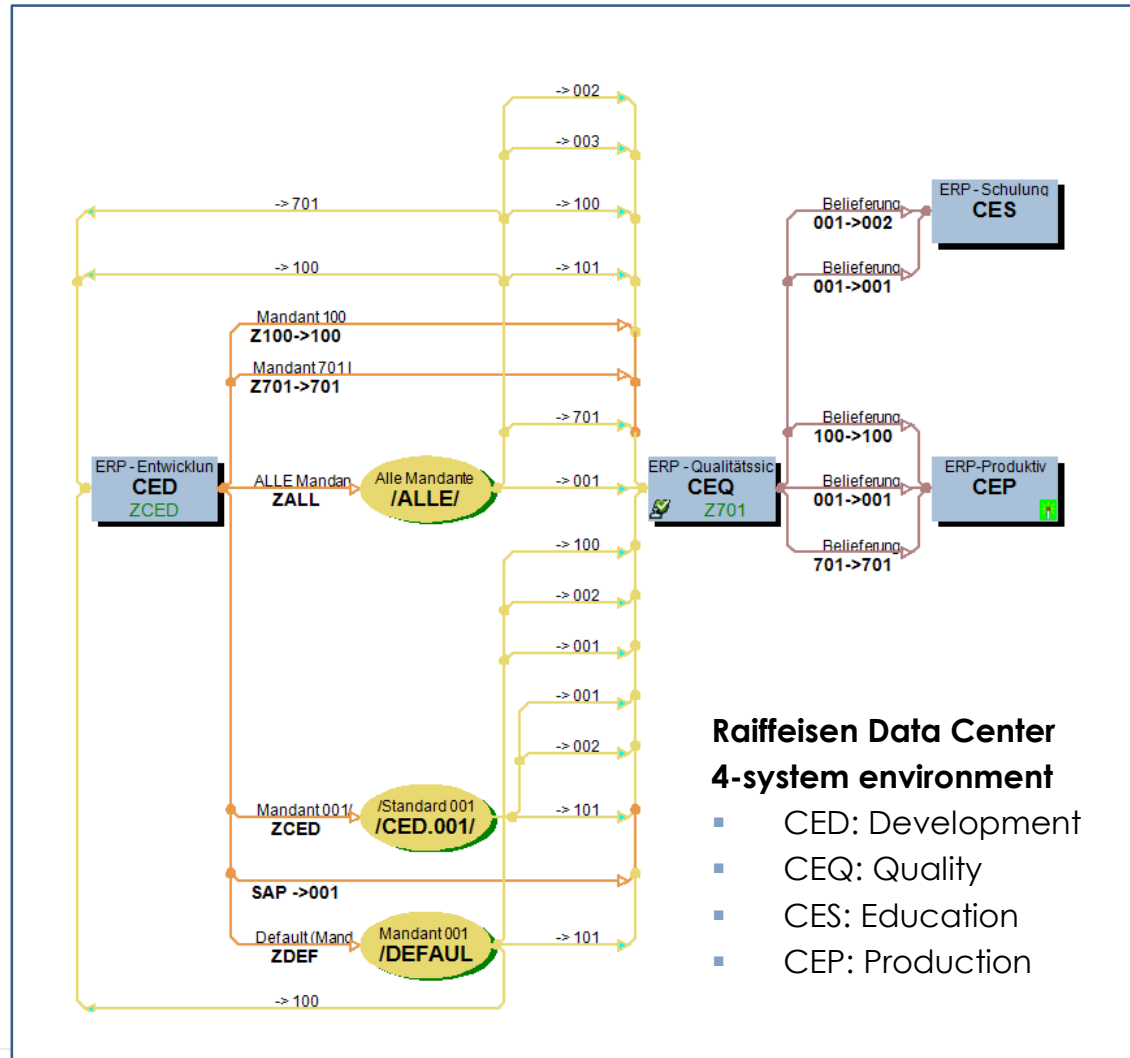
-> 002
-> 003
-> 701
-> 100
-> 100
-> 101
Mandant 100
Z100->100
Mandant 701 I
Z701->701
-> 701
ERP - Entwicklun
CED
ZCED
ALLE Mandan
ZALL
Alle Mandante
/ALLE/
-> 001
ERP - Qualitätssic
CEQ
Z701
Belieferung
001->002
ERP - Schulung
CES
Belieferung
001->001
Belieferung
100->100
Belieferung
001->001
ERP-Produktiv
CEP
Belieferung
701->701
-> 100
-> 002
-> 001
-> 001
-> 002
Mandant 001/
ZCED
/Standard 001
/CED.001/
-> 101
SAP ->001
Default (Mand
ZDEF
Mandant 001
/DEFAUL
-> 101
-> 100

Raiffeisen Data Center
4-system environment
- CED: Development
- CEQ: Quality
- CES: Education
- CEP: Production